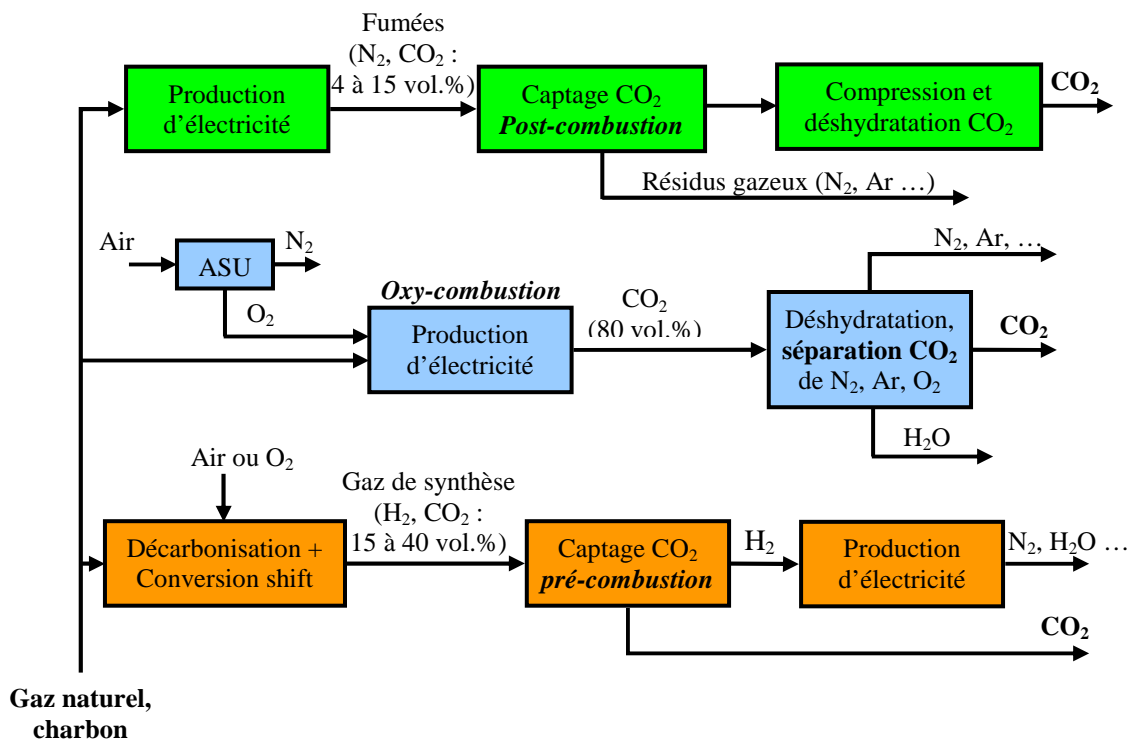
Production d'électricité

Fumées ($N_2$, $CO_2$ : 4 à 15 vol.%)

Captage $CO_2$ **Post-combustion**

Compression et déshydratation $CO_2$

$CO_2$

Résidus gazeux ($N_2$, Ar …)

Air

ASU

$N_2$

$O_2$

**Oxy-combustion**

Production d'électricité

$CO_2$ (80 vol.%)

$N_2$, Ar, …

Déshydratation, **séparation $CO_2$** de $N_2$, Ar, $O_2$

$CO_2$

$H_2O$

Air ou $O_2$

Gaz de synthèse ($H_2$, $CO_2$ : 15 à 40 vol.%)

Décarbonisation + Conversion shift

Captage $CO_2$ **pré-combustion**

$H_2$

Production d'électricité

$N_2$, $H_2O$ …

$CO_2$

Gaz naturel, charbon